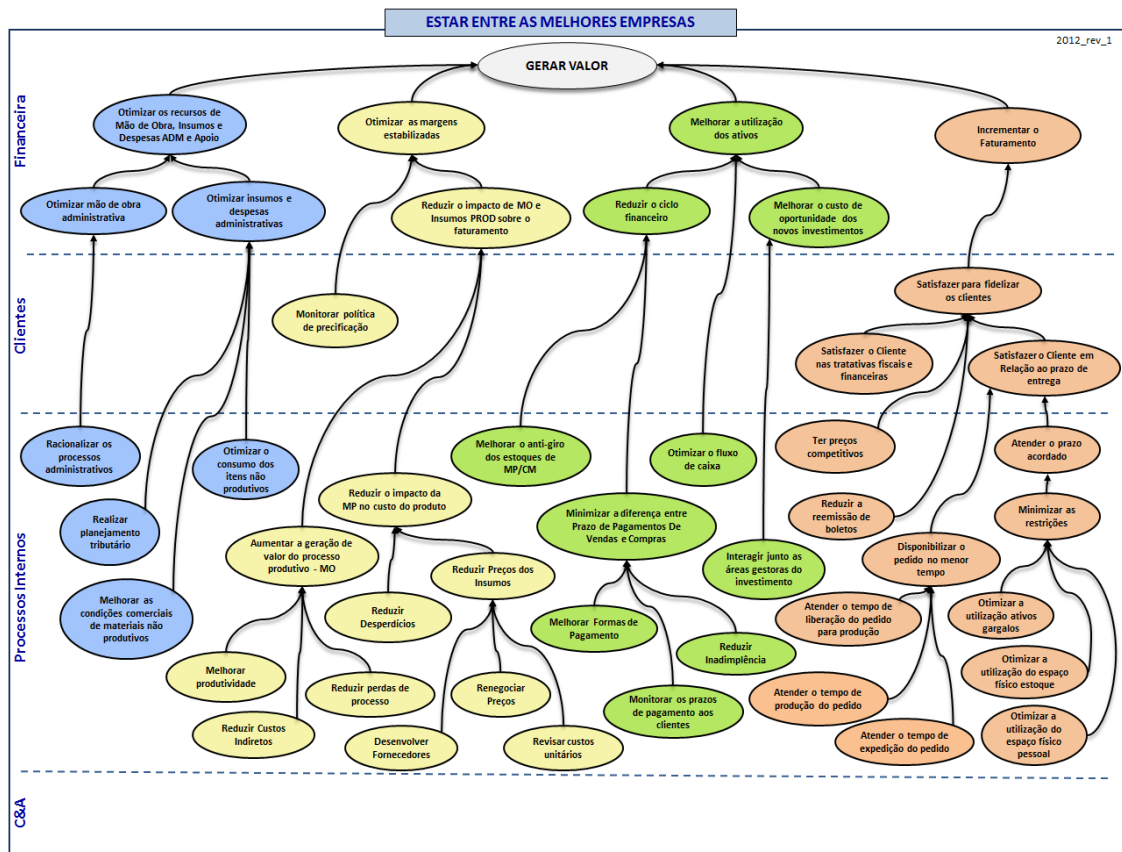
ESTAR ENTRE AS MELHORES EMPRESAS

2012_rev_1

GERAR VALOR

Financeira

Otimizar os recursos de Mão de Obra, Insumos e Despesas ADM e Apoio

Otimizar as margens estabilizadas

Melhorar a utilização dos ativos

Incrementar o Faturamento

Otimizar mão de obra administrativa

Otimizar insumos e despesas administrativas

Reduzir o impacto de MO e Insumos PROD sobre o faturamento

Reduzir o ciclo financeiro

Melhorar o custo de oportunidade dos novos investimentos

Clientes

Monitorar política de precificação

Satisfazer para fidelizar os clientes

Satisfazer o Cliente nas tratativas fiscais e financeiras

Satisfazer o Cliente em Relação ao prazo de entrega

Processos Internos

Racionalizar os processos administrativos

Otimizar o consumo dos itens não produtivos

Melhorar o anti-giro dos estoques de MP/CM

Otimizar o fluxo de caixa

Ter preços competitivos

Atender o prazo acordado

Realizar planejamento tributário

Reduzir o impacto da MP no custo do produto

Minimizar a diferença entre Prazo de Pagamentos De Vendas e Compras

Reduzir a reemissão de boletos

Minimizar as restrições

Aumentar a geração de valor do processo produtivo - MO

Reduzir Preços dos Insumos

Interagir junto as áreas gestoras do investimento

Disponibilizar o pedido no menor tempo

Melhorar as condições comerciais de materiais não produtivos

Reduzir Desperdícios

Melhorar Formas de Pagamento

Atender o tempo de liberação do pedido para produção

Otimizar a utilização ativos gargalos

Reduzir Inadimplência

Otimizar a utilização do espaço físico estoque

Melhorar produtividade

Reduzir perdas de processo

Renegociar Preços

Monitorar os prazos de pagamento aos clientes

Atender o tempo de produção do pedido

Otimizar a utilização do espaço físico pessoal

Reduzir Custos Indiretos

Desenvolver Fornecedores

Revisar custos unitários

Atender o tempo de expedição do pedido

C&A